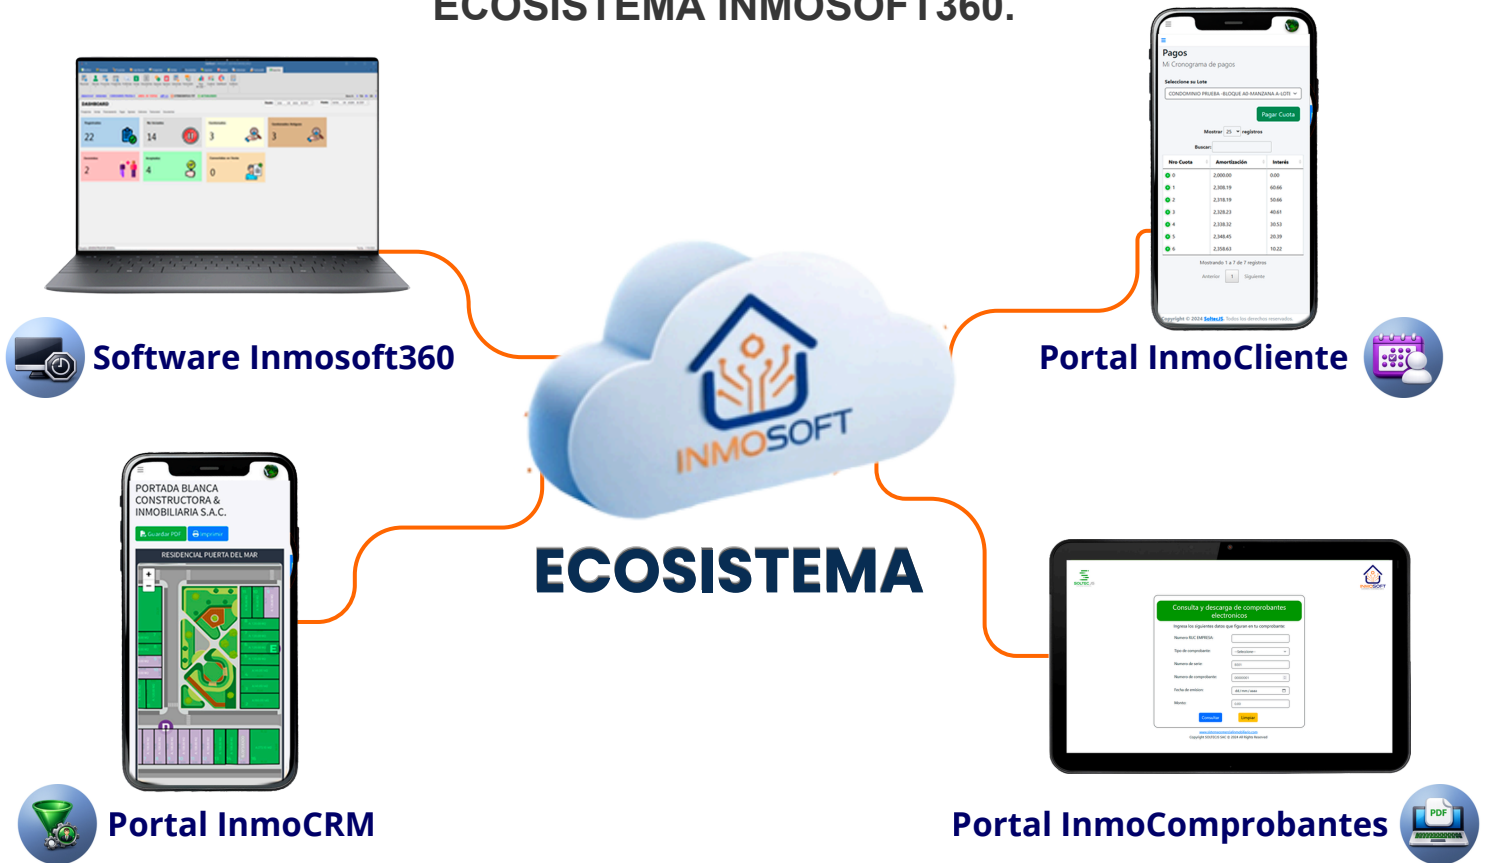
ECOSISTEMA INMOSOFT360.

Software Inmosoft360

DASHBOARD

22

14

3

3

2

4

0

Pagos

Mi Cronograma de pagos

Seleccione su Lote

CONDOMINIO PRUEBA - BLOQUE A0-MANZANA A-LOTE

Pagar Cuota

Mostrar 25 registros

Buscar:

| Nro Cuota | Amortización | Interés |
|---|---|---|
| 0 | 2,000.00 | 0.00 |
| 1 | 2,308.19 | 60.66 |
| 2 | 2,318.19 | 50.66 |
| 3 | 2,328.23 | 40.61 |
| 4 | 2,338.32 | 30.53 |
| 5 | 2,348.45 | 20.39 |
| 6 | 2,358.63 | 10.22 |

Mostrando 1 a 7 de 7 registros

Anterior 1 Siguiente

Copyright © 2024 Softec.IS. Todos los derechos reservados.

Portal InmoCliente

INMOSOFT

ECOSISTEMA

PORTADA BLANCA CONSTRUCTORA & INMOBILIARIA S.A.C.

Guardar PDF Imprimir

RESIDENCIAL PUERTA DEL MAR

Portal InmoCRM

Consulta y descarga de comprobantes electronicos

Consultar Limpiar

Portal InmoComprobantes

PDF